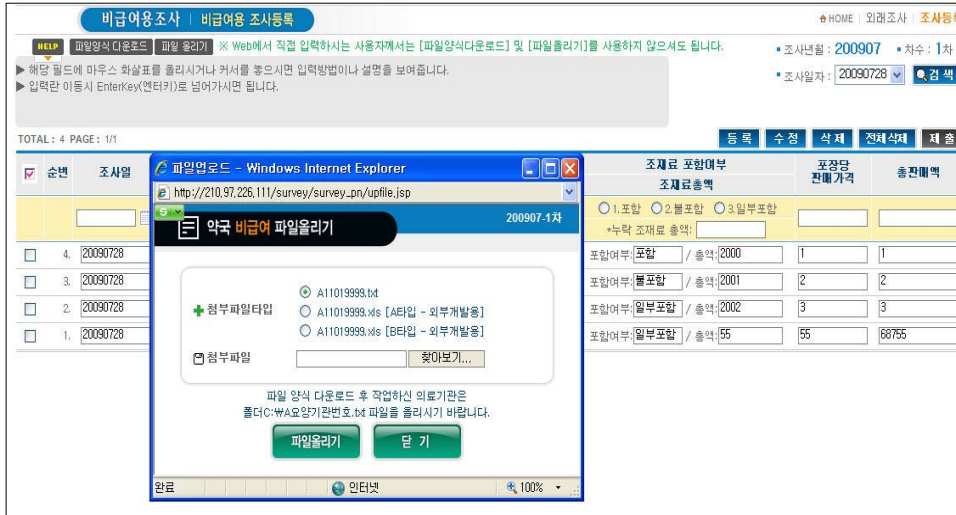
비급여용조사 | 비급여용 조사등록

HOME | 외래조사 | 조사등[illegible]

HELP 파일양식 다운로드 파일 올리기 ※ Web에서 직접 입력하시는 사용자께서는 [파일양식다운로드] 및 [파일올리기]를 사용하지 않으셔도 됩니다.

▶ 해당 필드에 마우스 화살표를 올리시거나 커서를 놓으시면 입력방법이나 설명을 보여줍니다.
▶ 입력란 이동시 EnterKey(엔터키)로 넘어가시면 됩니다.

조사년월 : 200907 ▪ 차수 : 1차

조사일자 : 20090728 검색

TOTAL : 4 PAGE : 1/1

등록 수정 삭제 전체삭제 제출

| 순번 | 조사일 | 조제료 포함여부 조제료총액 | 포장당 판매가격 | 총판매액 |
|---|---|---|---|---|
| | | ○1.포함 ○2.불포함 ○3.일부포함 *누락 조제료 총액: | | |
| 4. | 20090728 | 포함여부: 포함 / 총액: 2000 | 1 | 1 |
| 3. | 20090728 | 포함여부: 불포함 / 총액: 2001 | 2 | 2 |
| 2. | 20090728 | 포함여부: 일부포함 / 총액: 2002 | 3 | 3 |
| 1. | 20090728 | 포함여부: 일부포함 / 총액: 55 | 55 | 68755 |

파일업로드 - Windows Internet Explorer

http://210.97.226.111/survey/survey_pn/upfile.jsp

200907-1차

약국 비급여 파일올리기

첨부파일타입
◉ A11019999.txt
○ A11019999.xls [A타입 - 외부개발용]
○ A11019999.xls [B타입 - 외부개발용]

첨부파일 찾아보기...

파일 양식 다운로드 후 작업하신 의료기관은
폴더C:₩A요양기관번호.txt 파일을 올리시기 바랍니다.

파일올리기 닫 기

완료 인터넷 100%